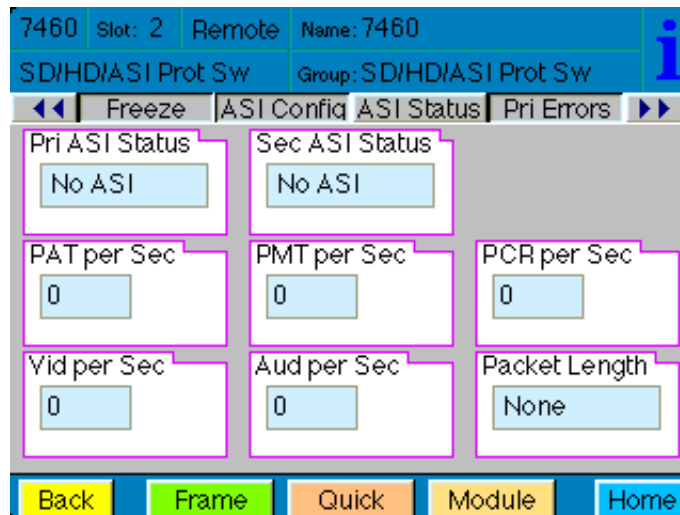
7460 Slot: 2 Remote Name: 7460

SD/HD/ASI Prot Sw Group: SD/HD/ASI Prot Sw

i

◀◀ Freeze ASI Config ASI Status Pri Errors ▶▶

Pri ASI Status
No ASI

Sec ASI Status
No ASI

PAT per Sec
0

PMT per Sec
0

PCR per Sec
0

Vid per Sec
0

Aud per Sec
0

Packet Length
None

Back Frame Quick Module Home